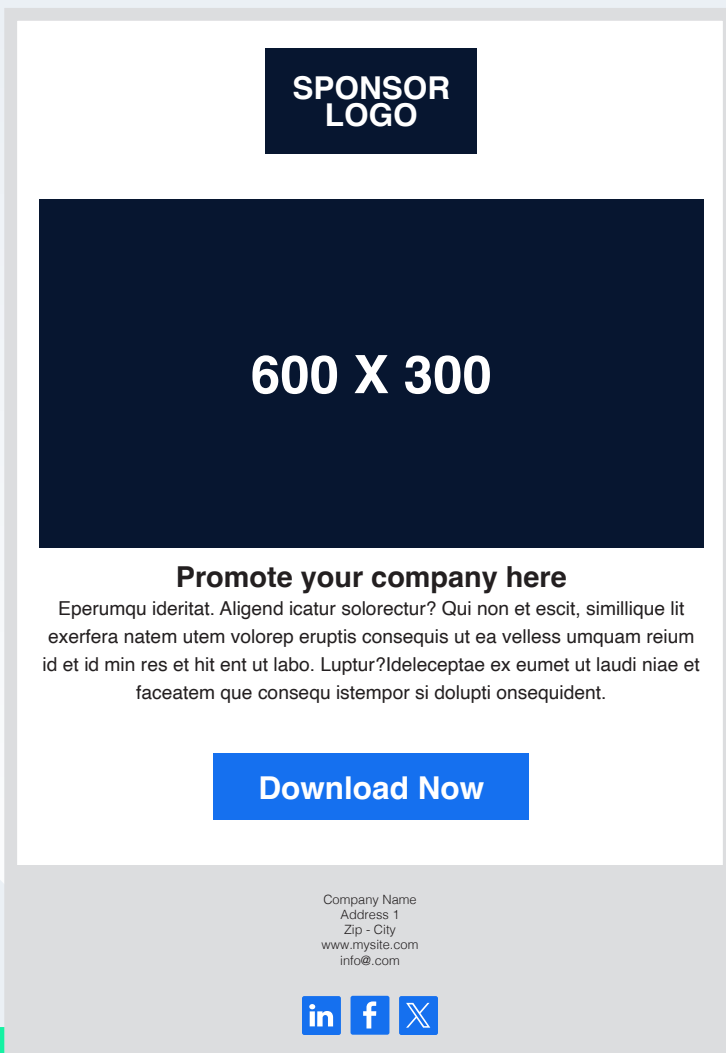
SPONSOR LOGO

600 X 300

Promote your company here

Eperumqu ideritat. Aligend icatur solorectur? Qui non et escit, simillique lit exerfera natem utem volorep eruptis consequis ut ea velless umquam reium id et id min res et hit ent ut labo. Luptur?Ideleceptae ex eumet ut laudi niae et faceatem que consequ istempor si dolupti onsequident.

Download Now

Company Name
Address 1
Zip - City
www.mysite.com
info@.com